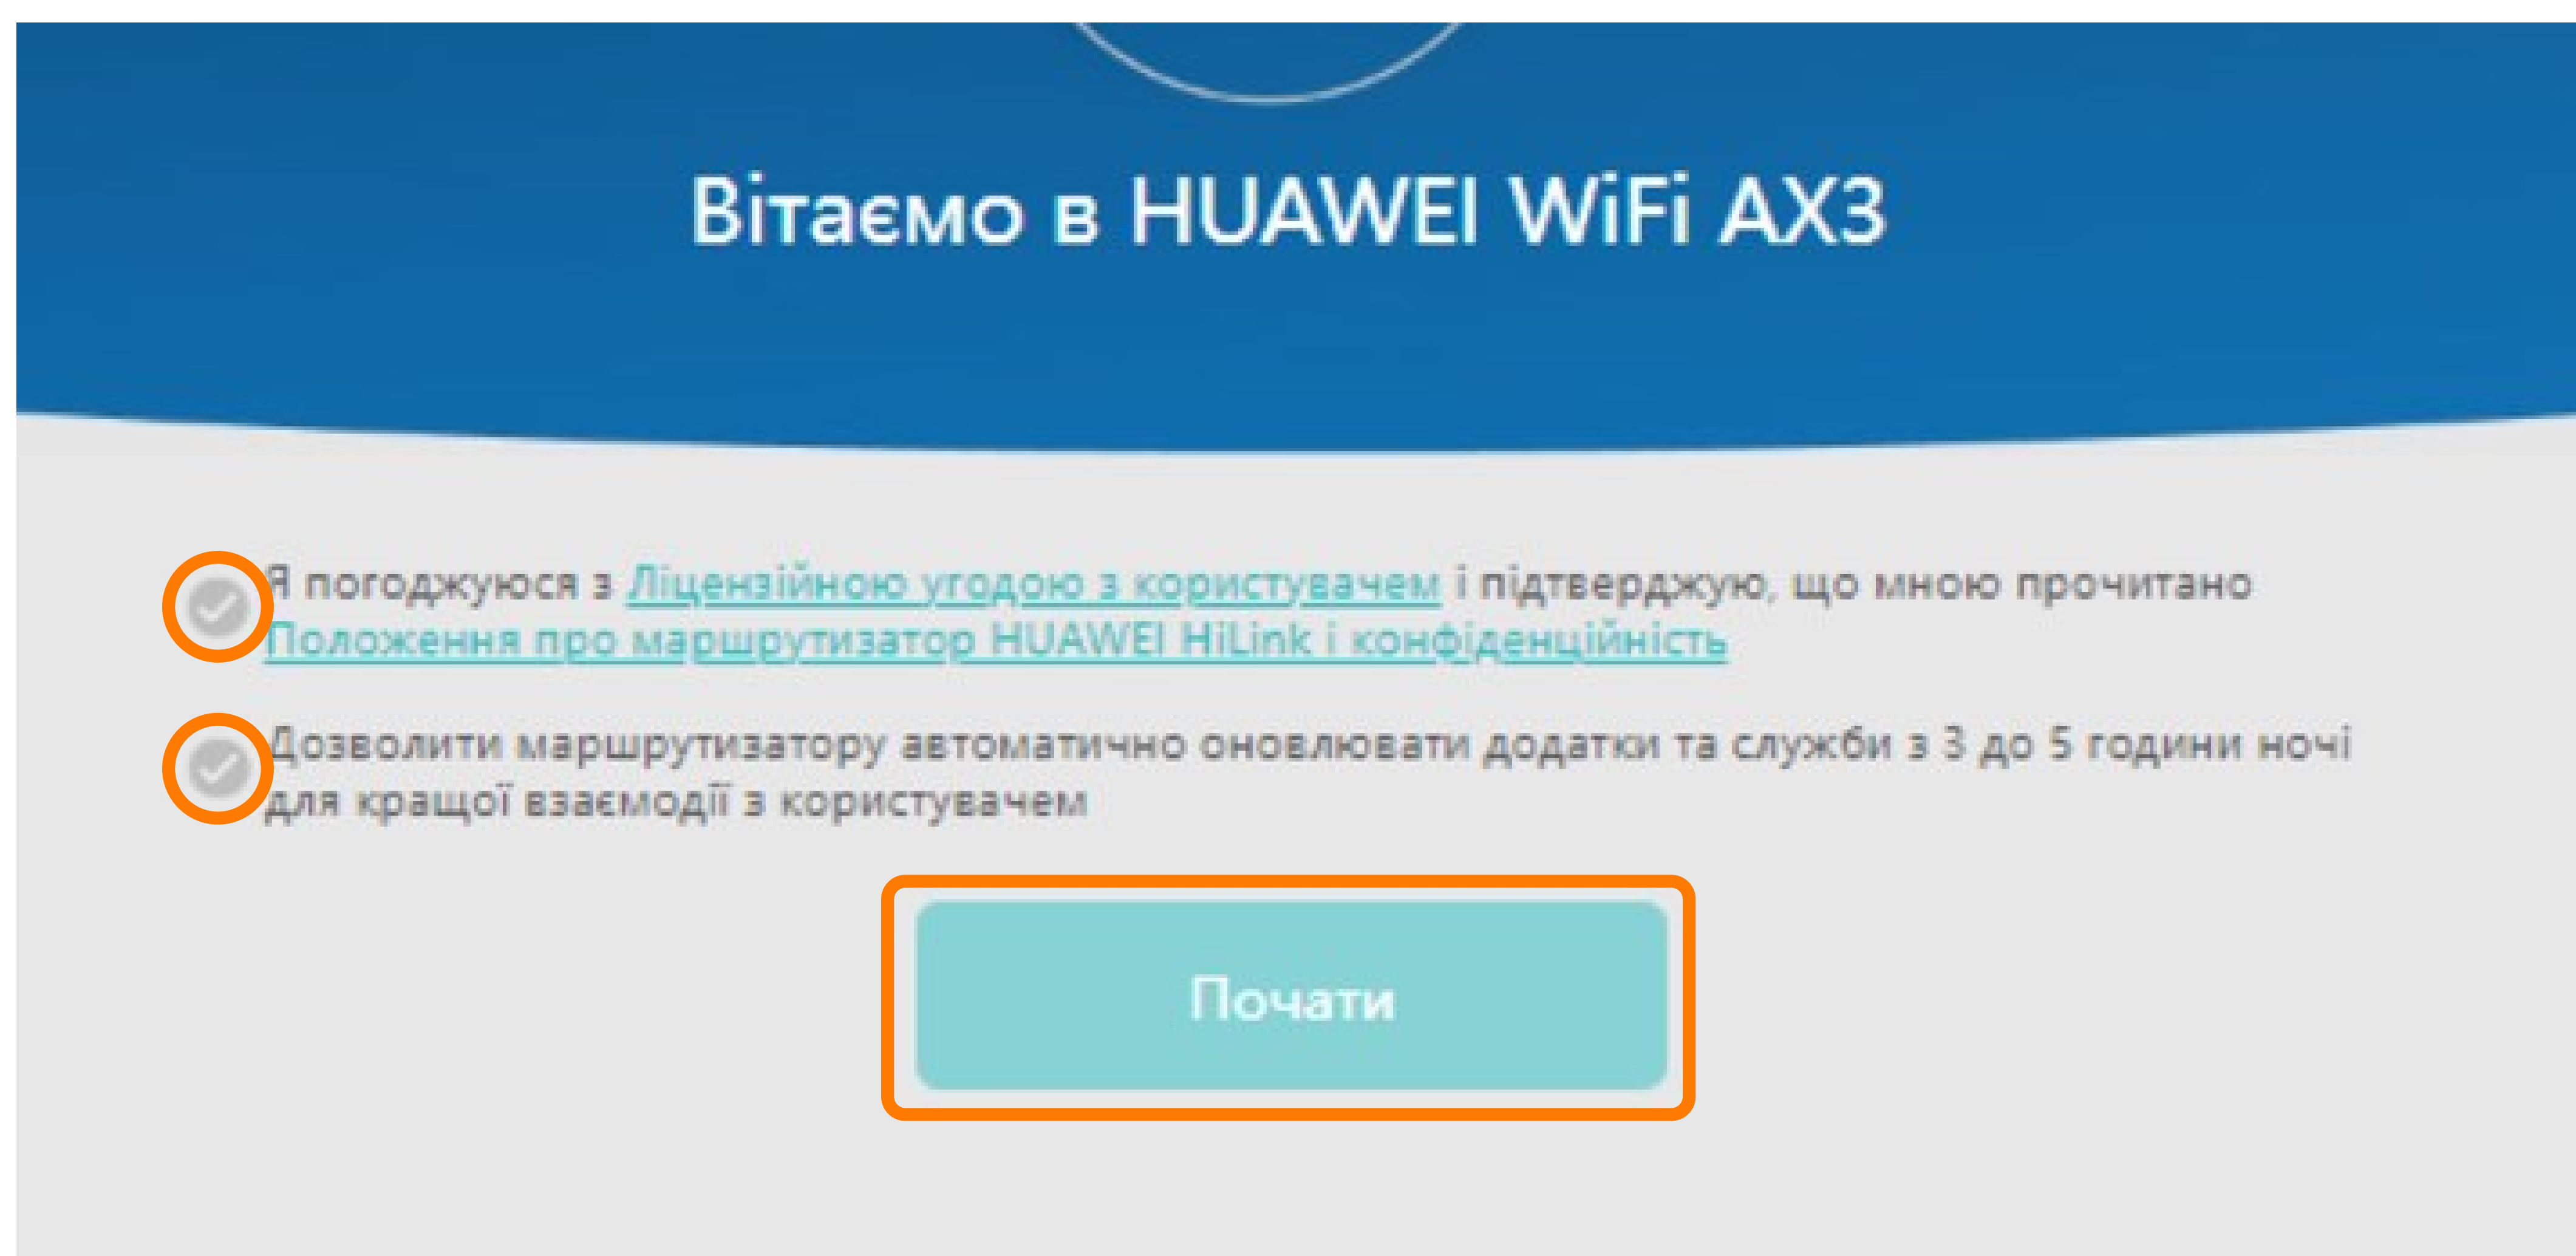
Вітаємо в HUAWEI WiFi AX3

Я погоджуюся з Ліцензійною угодою з користувачем і підтверджую, що мною прочитано Положення про маршрутизатор HUAWEI HiLink і конфіденційність

Дозволити маршрутизатору автоматично оновлювати додатки та служби з 3 до 5 години ночі для кращої взаємодії з користувачем

Почати